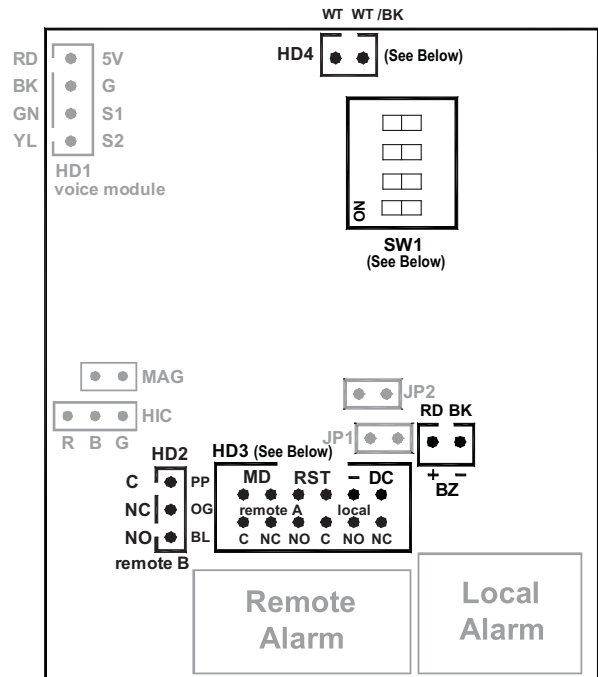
WT WT /BK
HD4 (See Below)

RD 5V
BK G
GN S1
YL S2
HD1
voice module

ON
SW1
(See Below)

MAG
HIC
R B G

JP2
JP1
RD BK
+ –
BZ

HD2
C PP
NC OG
NO BL
remote B

HD3 (See Below)
MD RST – DC
remote A local
C NC NO C NO NC

Remote Alarm

Local Alarm